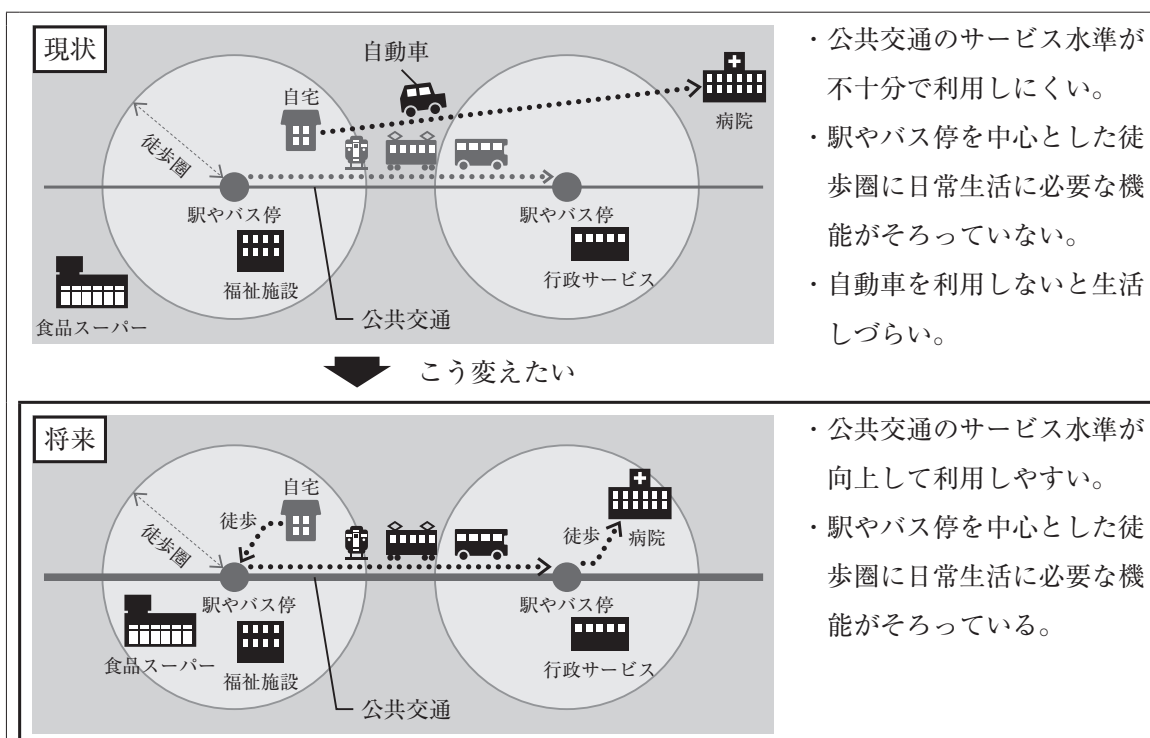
現状

自動車

自宅

徒歩圏

病院

駅やバス停

駅やバス停

福祉施設

行政サービス

食品スーパー

公共交通

・公共交通のサービス水準が不十分で利用しにくい。
・駅やバス停を中心とした徒歩圏に日常生活に必要な機能がそろっていない。
・自動車を利用しないと生活しづらい。

こう変えたい

将来

自宅

徒歩

徒歩圏

徒歩

病院

駅やバス停

駅やバス停

食品スーパー

福祉施設

行政サービス

公共交通

・公共交通のサービス水準が向上して利用しやすい。
・駅やバス停を中心とした徒歩圏に日常生活に必要な機能がそろっている。